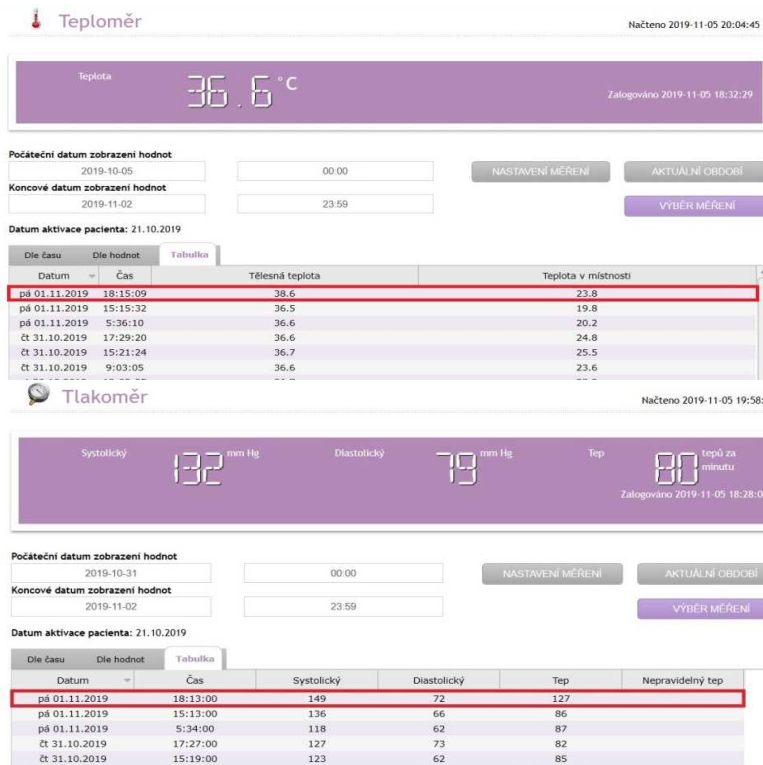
Teploměr

Načteno 2019-11-05 20:04:45

Teplota 36.6 °C

Zalogováno 2019-11-05 18:32:29

Počáteční datum zobrazení hodnot
2019-10-05 00:00
Koncové datum zobrazení hodnot
2019-11-02 23:59

NASTAVENÍ MĚŘENÍ
AKTUÁLNÍ OBDOBÍ
VÝBĚR MĚŘENÍ

Datum aktivace pacienta: 21.10.2019

Dle času | Dle hodnot | Tabulka

| Datum | Čas | Tělesná teplota | Teplota v místnosti |
|---|---|---|---|
| pá 01.11.2019 | 18:15:09 | 38.6 | 23.8 |
| pá 01.11.2019 | 15:15:32 | 36.5 | 19.8 |
| pá 01.11.2019 | 5:36:10 | 36.6 | 20.2 |
| čt 31.10.2019 | 17:29:20 | 36.6 | 24.8 |
| čt 31.10.2019 | 15:21:24 | 36.7 | 25.5 |
| čt 31.10.2019 | 9:03:05 | 36.6 | 23.6 |

Tlakoměr

Načteno 2019-11-05 19:58:

Systolický 132 mm Hg
Diastolický 79 mm Hg
Tep 80 tepů za minutu

Zalogováno 2019-11-05 18:28:0

Počáteční datum zobrazení hodnot
2019-10-31 00:00
Koncové datum zobrazení hodnot
2019-11-02 23:59

NASTAVENÍ MĚŘENÍ
AKTUÁLNÍ OBDOBÍ
VÝBĚR MĚŘENÍ

Datum aktivace pacienta: 21.10.2019

Dle času | Dle hodnot | Tabulka

| Datum | Čas | Systolický | Diastolický | Tep | Nepravidelný tep |
|---|---|---|---|---|---|
| pá 01.11.2019 | 18:13:00 | 149 | 72 | 127 | |
| pá 01.11.2019 | 15:13:00 | 136 | 66 | 86 | |
| pá 01.11.2019 | 5:34:00 | 118 | 62 | 87 | |
| čt 31.10.2019 | 17:27:00 | 127 | 73 | 82 | |
| čt 31.10.2019 | 15:19:00 | 123 | 62 | 85 | |